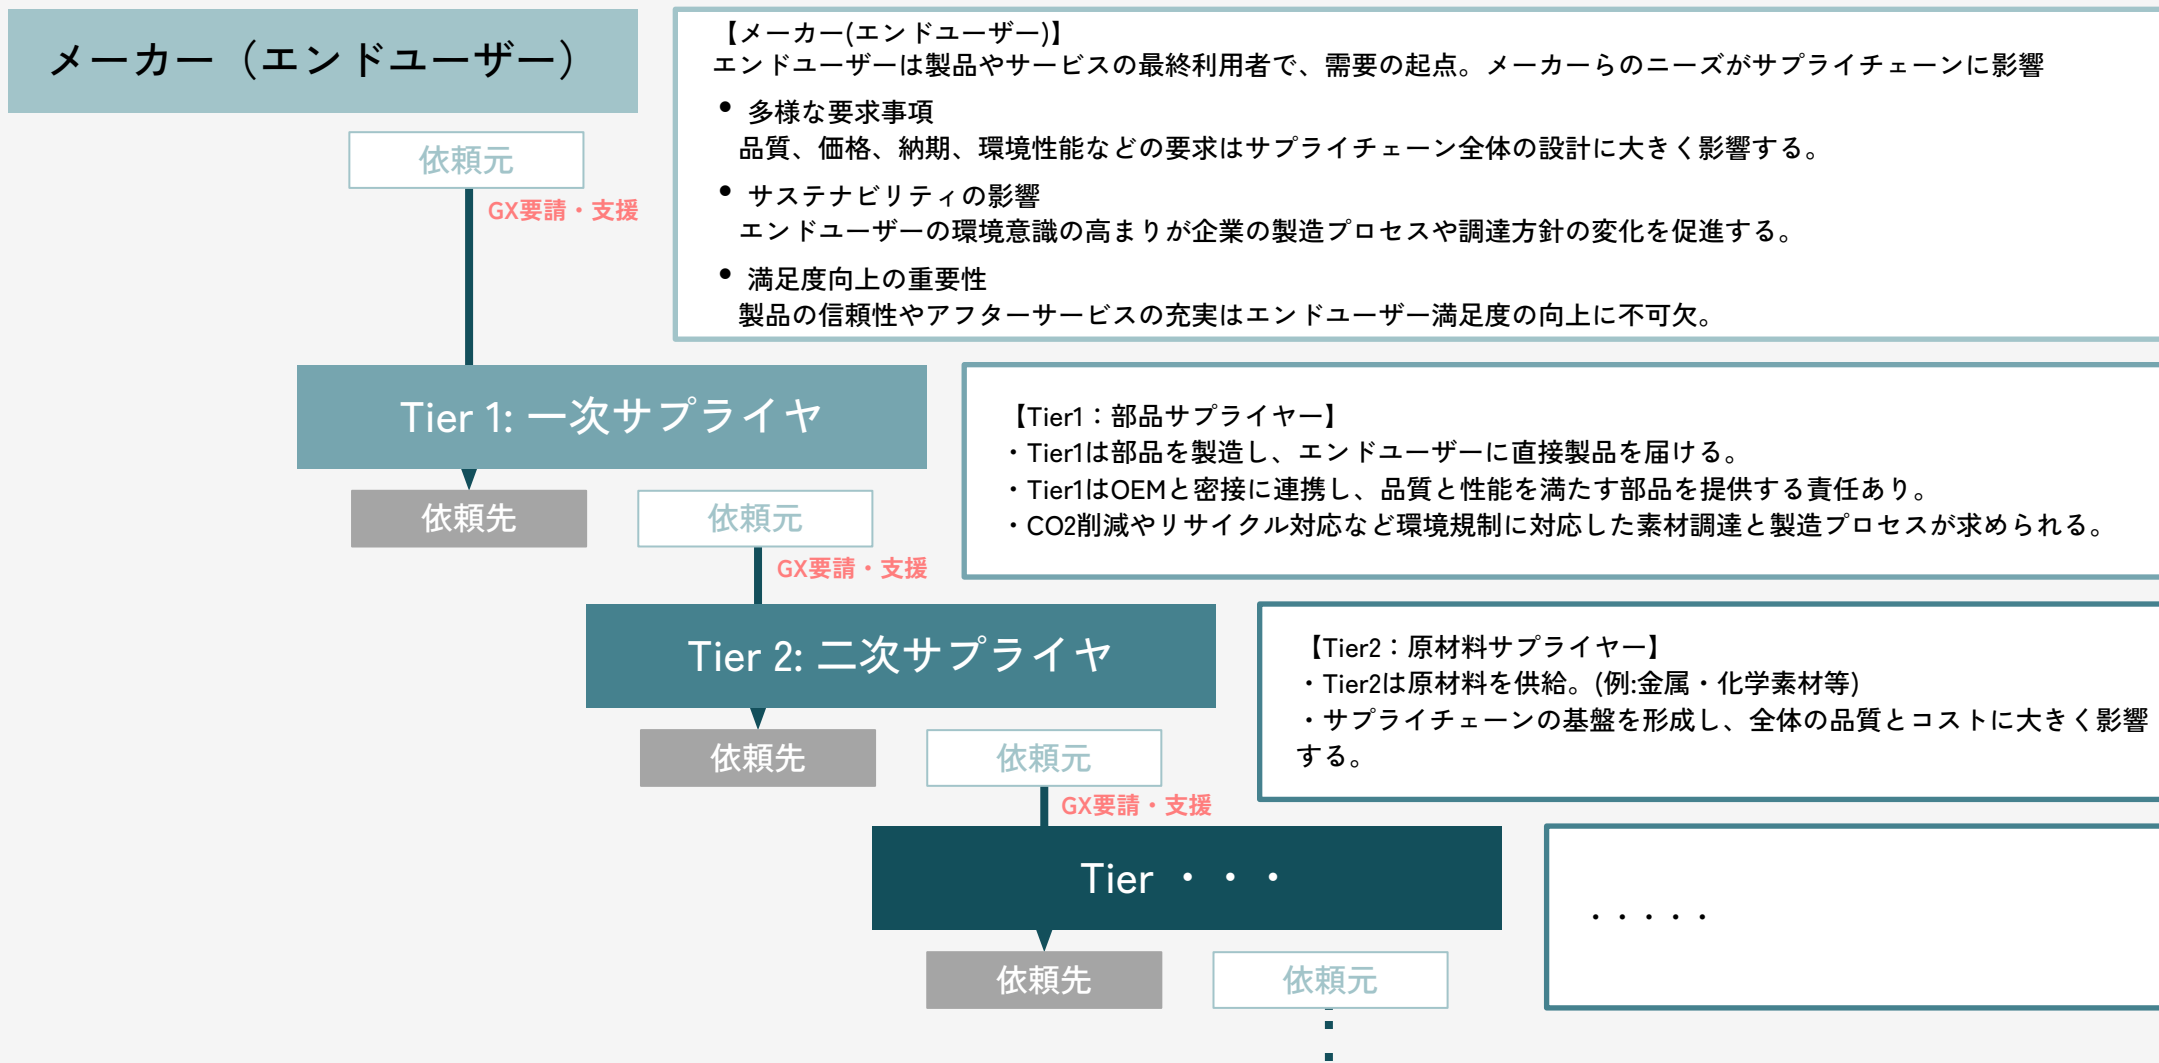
メーカー（エンドユーザー）

【メーカー(エンドユーザー)】
エンドユーザーは製品やサービスの最終利用者で、需要の起点。メーカーらのニーズがサプライチェーンに影響

• 多様な要求事項
品質、価格、納期、環境性能などの要求はサプライチェーン全体の設計に大きく影響する。

• サステナビリティの影響
エンドユーザーの環境意識の高まりが企業の製造プロセスや調達方針の変化を促進する。

• 満足度向上の重要性
製品の信頼性やアフターサービスの充実はエンドユーザー満足度の向上に不可欠。

依頼元

GX要請・支援

Tier 1: 一次サプライヤ

【Tier1：部品サプライヤー】
・Tier1は部品を製造し、エンドユーザーに直接製品を届ける。
・Tier1はOEMと密接に連携し、品質と性能を満たす部品を提供する責任あり。
・CO2削減やリサイクル対応など環境規制に対応した素材調達と製造プロセスが求められる。

依頼先

依頼元

GX要請・支援

Tier 2: 二次サプライヤ

【Tier2：原材料サプライヤー】
・Tier2は原材料を供給。(例:金属・化学素材等)
・サプライチェーンの基盤を形成し、全体の品質とコストに大きく影響する。

依頼先

依頼元

GX要請・支援

Tier ・・・

・・・・・

依頼先

依頼元